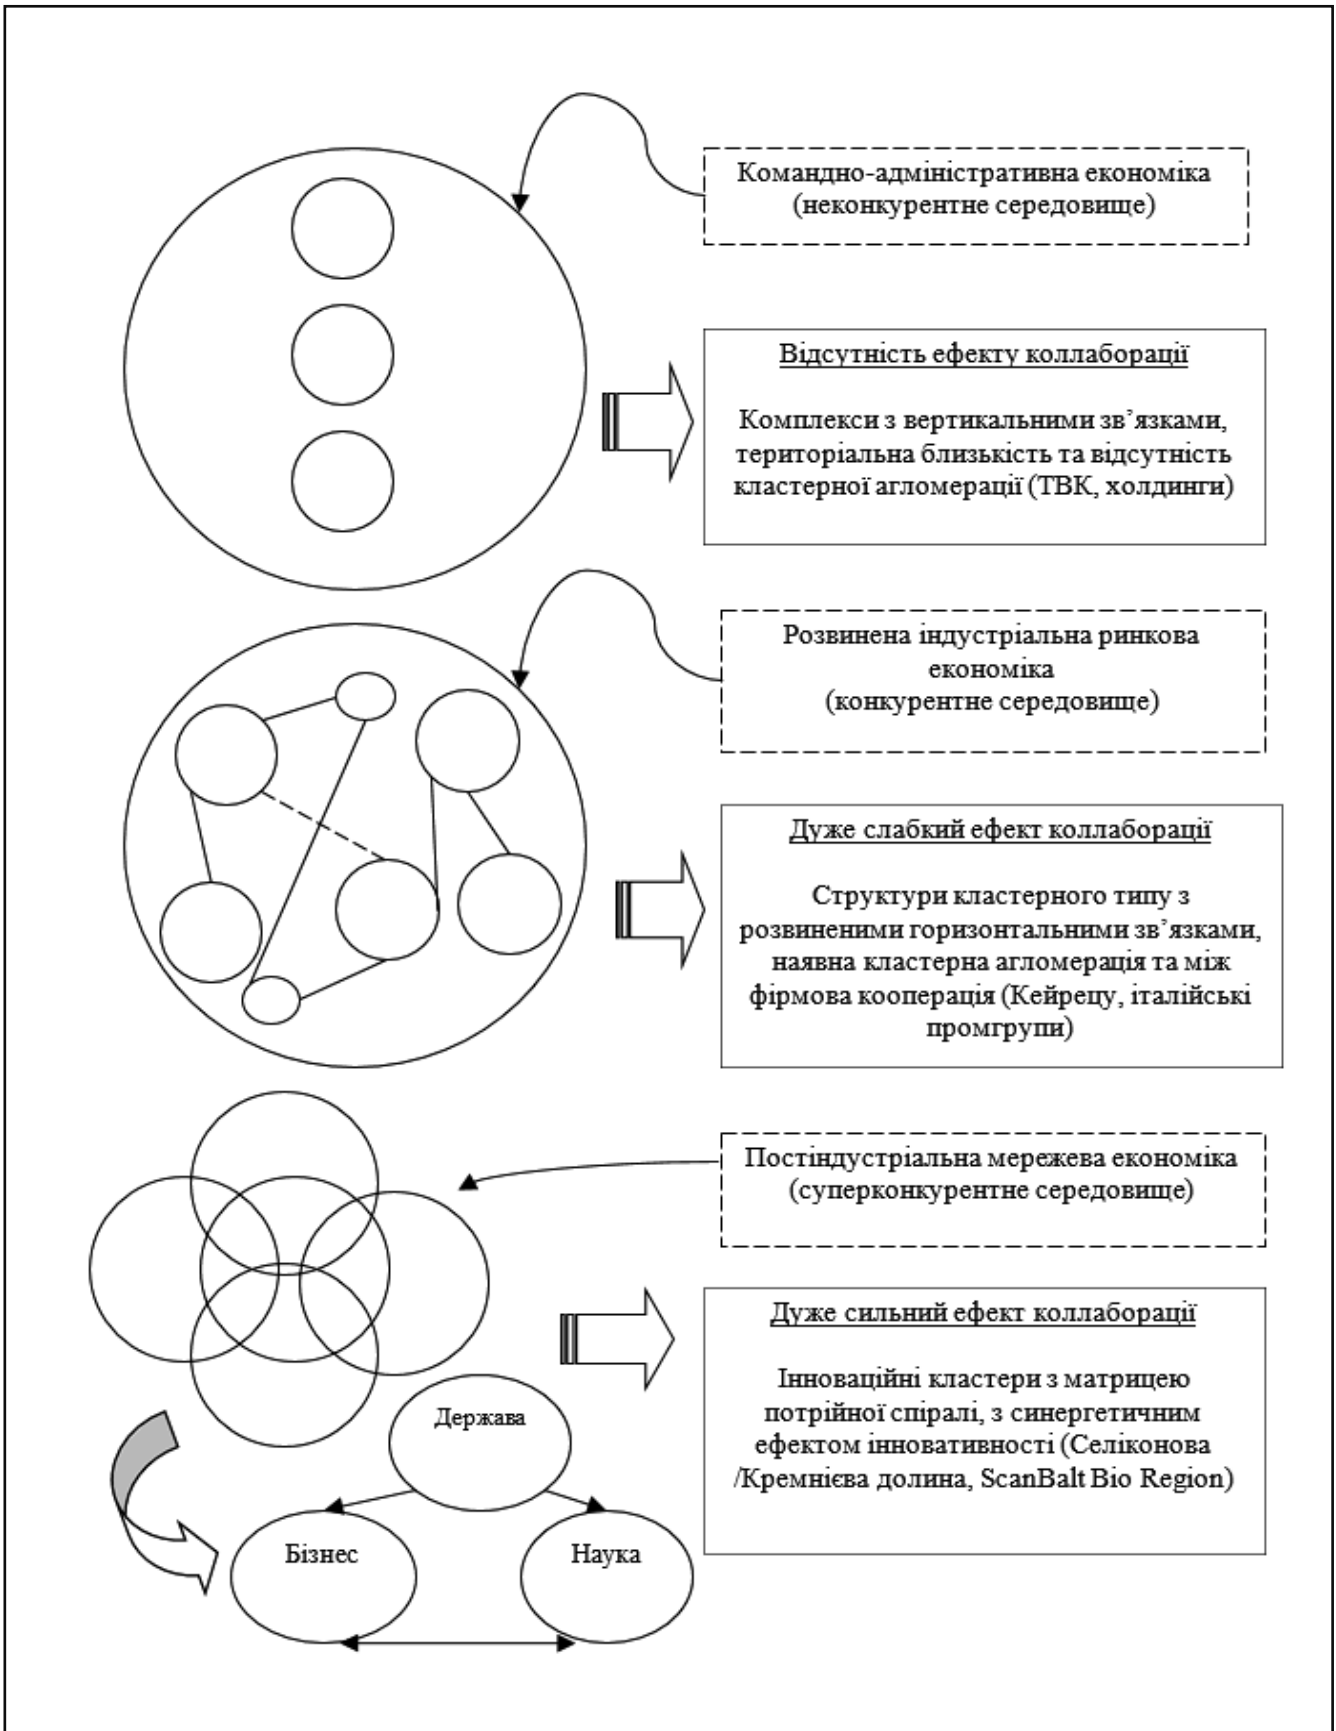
Командно-адміністративна економіка (неконкурентне середовище)

Відсутність ефекту коллаборації

Комплекси з вертикальними зв'язками, територіальна близькість та відсутність кластерної агломерації (ТВК, холдинги)

Розвинена індустріальна ринкова економіка (конкурентне середовище)

Дуже слабкий ефект коллаборації

Структури кластерного типу з розвиненими горизонтальними зв'язками, наявна кластерна агломерація та між фірмова кооперація (Кейрецу, італійські промгрупи)

Постіндустріальна мережева економіка (суперконкурентне середовище)

Дуже сильний ефект коллаборації

Інноваційні кластери з матрицею потрійної спіралі, з синергетичним ефектом інноватиності (Селіконова /Кремнієва долина, ScanBalt Bio Region)

Держава

Бізнес

Наука